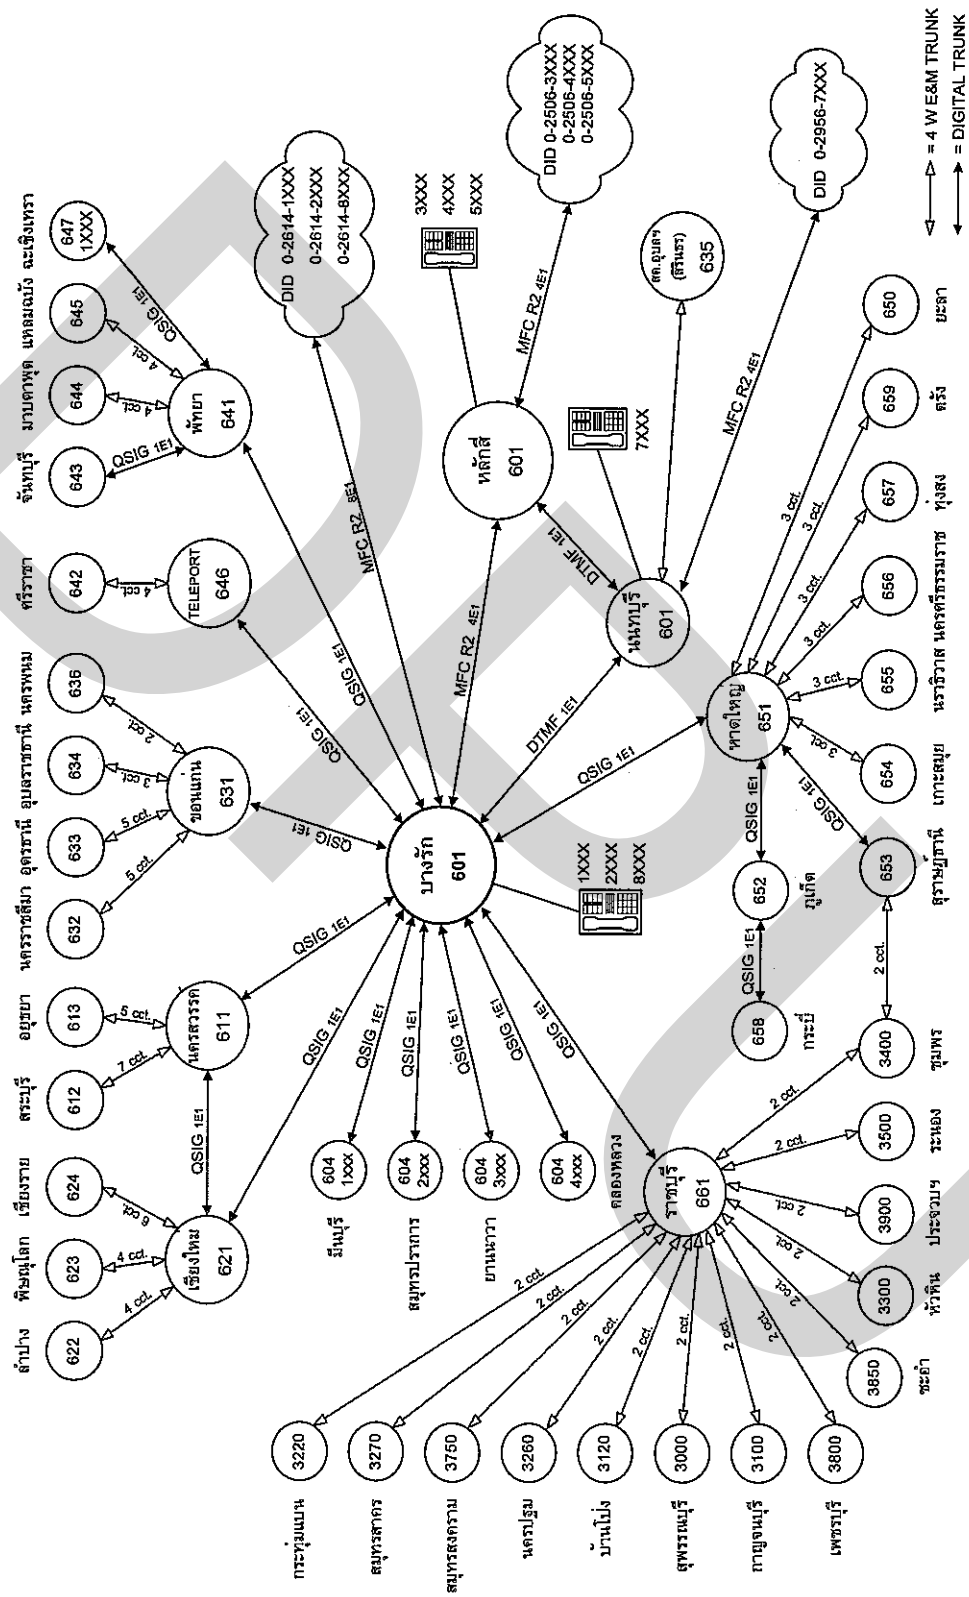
= 4 W E&M TRUNK
= DIGITAL TRUNK

DID 0-2614-1XXX
0-2614-2XXX
0-2614-8XXX

DID 0-2506-3XXX
0-2506-4XXX
0-2506-5XXX

DID 0-2956-7XXX

ลำปาง 622
พิษณุโลก 623
เชียงราย 624
สระบุรี 612
อยุธยา 613
นครราชสีมา 632
อุดรธานี 633
อุบลราชธานี 634
นครพนม 636
ศรีราชา 642
จันทบุรี 643
มาบตาพุด 644
แหลมฉบัง 645
ฉะเชิงเทรา 647 1XXX

เชียงใหม่ 621
นครสวรรค์ 611
ขอนแก่น 631
TELEPORT 646
พัทยา 641
หลักสี่ 601
นนทบุรี 601
บางรัก 601
หาดใหญ่ 651
ราชบุรี 661

4 cct.
4 cct.
6 cct.
7 cct.
5 cct.
5 cct.
5 cct.
3 cct.
2 cct.
4 cct.
4 cct.
4 cct.
QSIG 1E1
QSIG 1E1
QSIG 1E1
QSIG 1E1
QSIG 1E1
QSIG 1E1
MFC R2 8E1
MFC R2 4E1
MFC R2 4E1
MFC R2 4E1
DTMF 1E1
DTMF 1E1

3XXX
4XXX
5XXX
7XXX
1XXX
2XXX
8XXX

สถ.อุบลฯ (สิรินธร) 635

604 1xxx มีนบุรี
604 2xxx สมุทรปราการ
604 3xxx ยานนาวา
604 4xxx คลองหลวง
QSIG 1E1
QSIG 1E1
QSIG 1E1
QSIG 1E1
QSIG 1E1

ภูเก็ต 652
กระบี่ 658
สุราษฎร์ธานี 653
เกาะสมุย 654
นราธิวาส 655
นครศรีธรรมราช 656
ทุ่งสง 657
ตรัง 659
ยะลา 650
QSIG 1E1
QSIG 1E1
QSIG 1E1
3 cct.
3 cct.
3 cct.
3 cct.
3 cct.
3 cct.
2 cct.

ชุมพร 3400
ระนอง 3500
ประจวบฯ 3900
หัวหิน 3300
ชะอำ 3850
กระทุ่มแบน 3220
สมุทรสาคร 3270
สมุทรสงคราม 3750
นครปฐม 3260
บ้านโป่ง 3120
สุพรรณบุรี 3000
กาญจนบุรี 3100
เพชรบุรี 3800
2 cct.
2 cct.
2 cct.
2 cct.
2 cct.
2 cct.
2 cct.
2 cct.
2 cct.
2 cct.
2 cct.
2 cct.
2 cct.
2 cct.